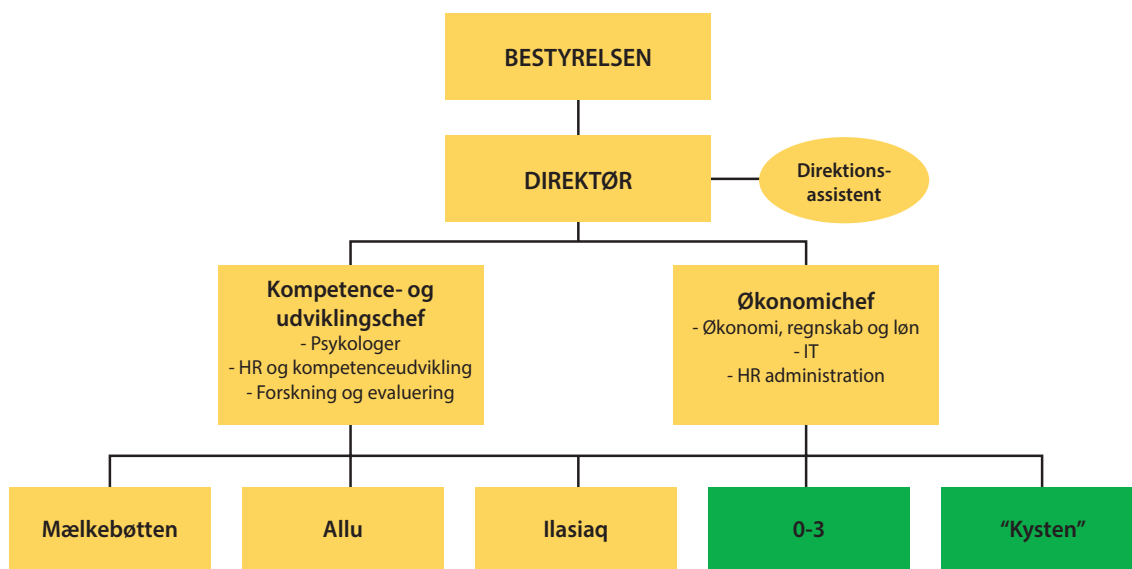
BESTYRELSEN

DIREKTØR

Direktions-assistent

Kompetence- og udviklingschef
- Psykologer
- HR og kompetenceudvikling
- Forskning og evaluering

Økonomichef
- Økonomi, regnskab og løn
- IT
- HR administration

Mælkebøtten

Allu

Ilasiaq

0-3

“Kysten”